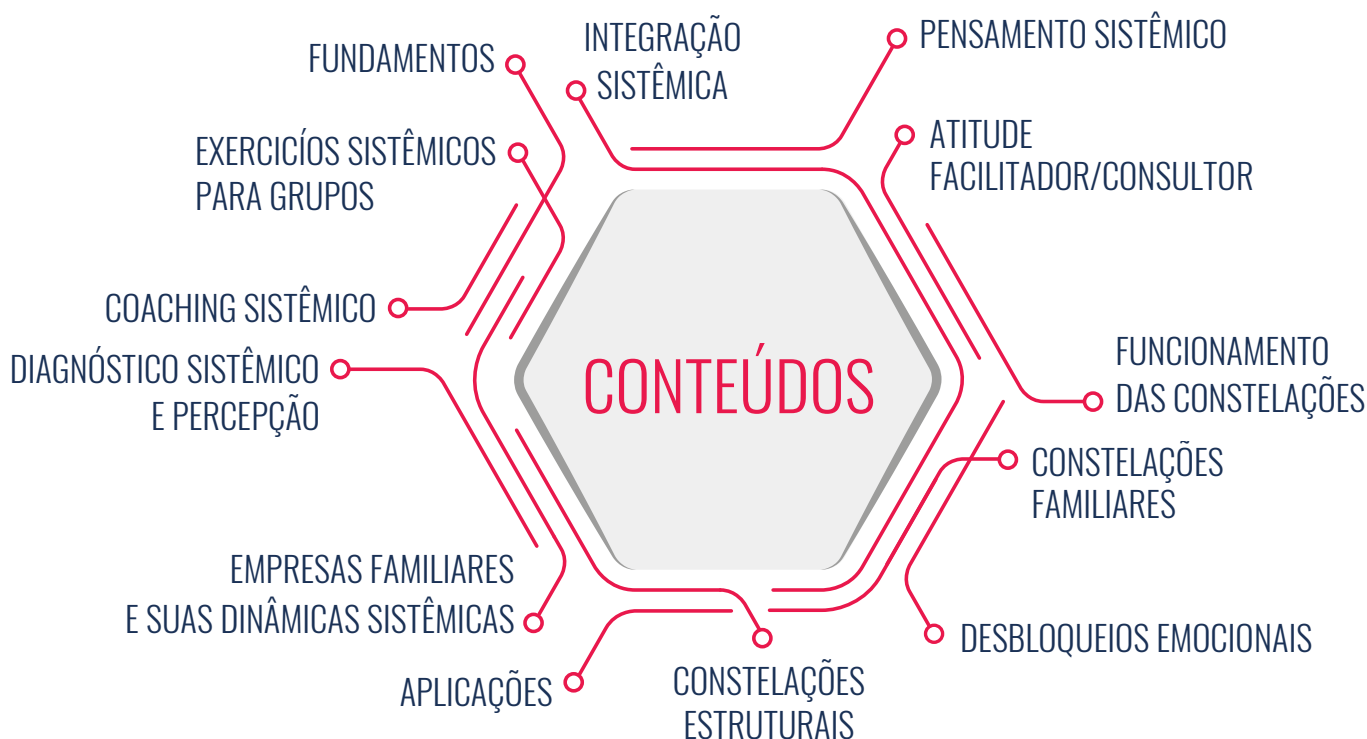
FUNDAMENTOS

INTEGRAÇÃO SISTÊMICA

PENSAMENTO SISTÊMICO

EXERCICÍOS SISTÊMICOS PARA GRUPOS

ATITUDE FACILITADOR/CONSULTOR

COACHING SISTÊMICO

DIAGNÓSTICO SISTÊMICO E PERCEPÇÃO

CONTEÚDOS

FUNCIONAMENTO DAS CONSTELAÇÕES

CONSTELAÇÕES FAMILIARES

EMPRESAS FAMILIARES E SUAS DINÂMICAS SISTÊMICAS

DESBLOQUEIOS EMOCIONAIS

APLICAÇÕES

CONSTELAÇÕES ESTRUTURAIS